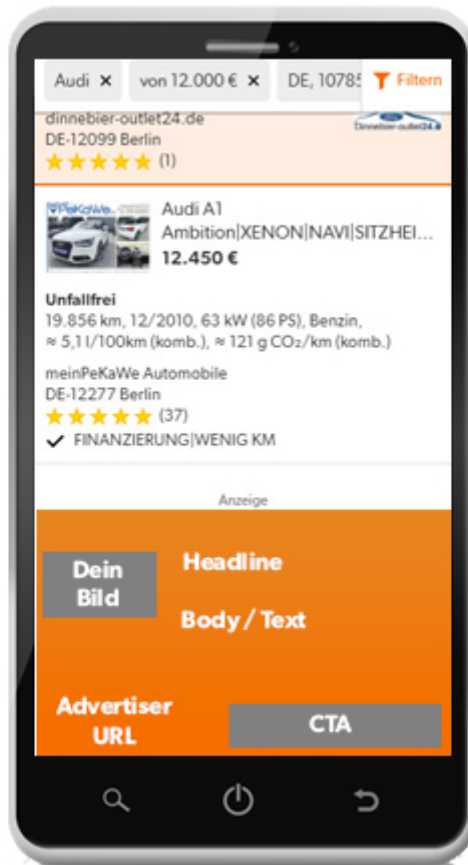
Audi × von 12.000 € × DE, 10785 Filtern

dinnebier-outlet24.de
DE-12099 Berlin
★★★★★ (1)

Dinnebier-outlet24.de

Audi A1
Ambition|XENON|NAVI|SITZHEI...
12.450 €

Unfallfrei
19.856 km, 12/2010, 63 kW (86 PS), Benzin, ≈ 5,1 l/100km (komb.), ≈ 121 g $CO_2$/km (komb.)

meinPeKaWe Automobile
DE-12277 Berlin
★★★★★ (37)
✓ FINANZIERUNG|WENIG KM

Anzeige

Dein Bild

Headline

Body / Text

Advertiser URL

CTA